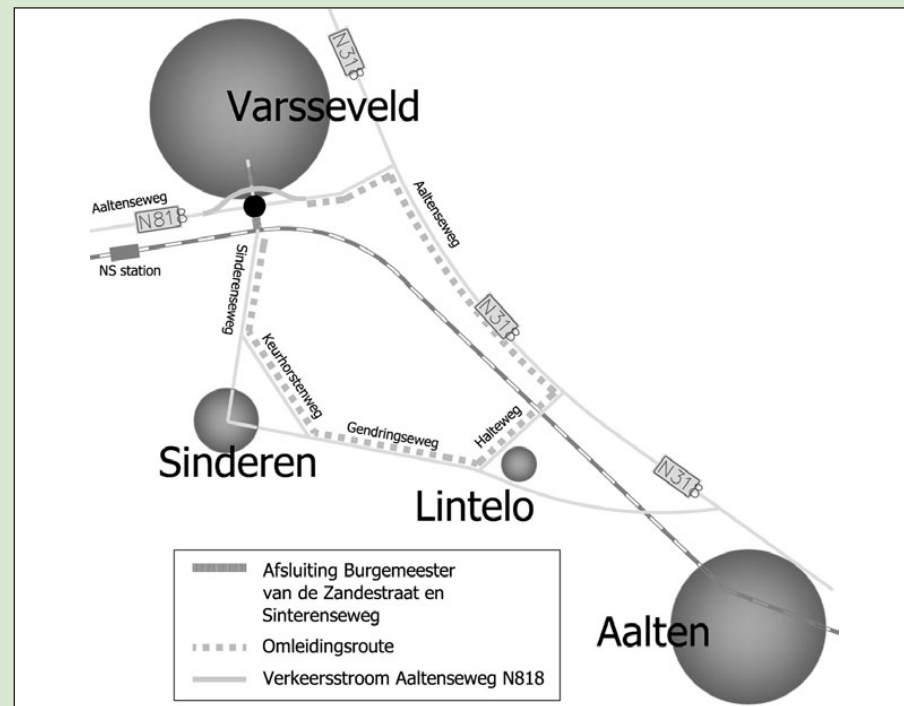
N318

Varsseveld

Aaltenseweg

N818

Aaltenseweg

NS station

Sinderenseweg

N318

Keurhorstenweg

Gendringseweg

Halteweg

Sinderen

N318

Lintelo

Aalten

Afsluiting Burgemeester van de Zandestraat en Sinterenseweg

Omleidingsroute

Verkeersstroom Aaltenseweg N818